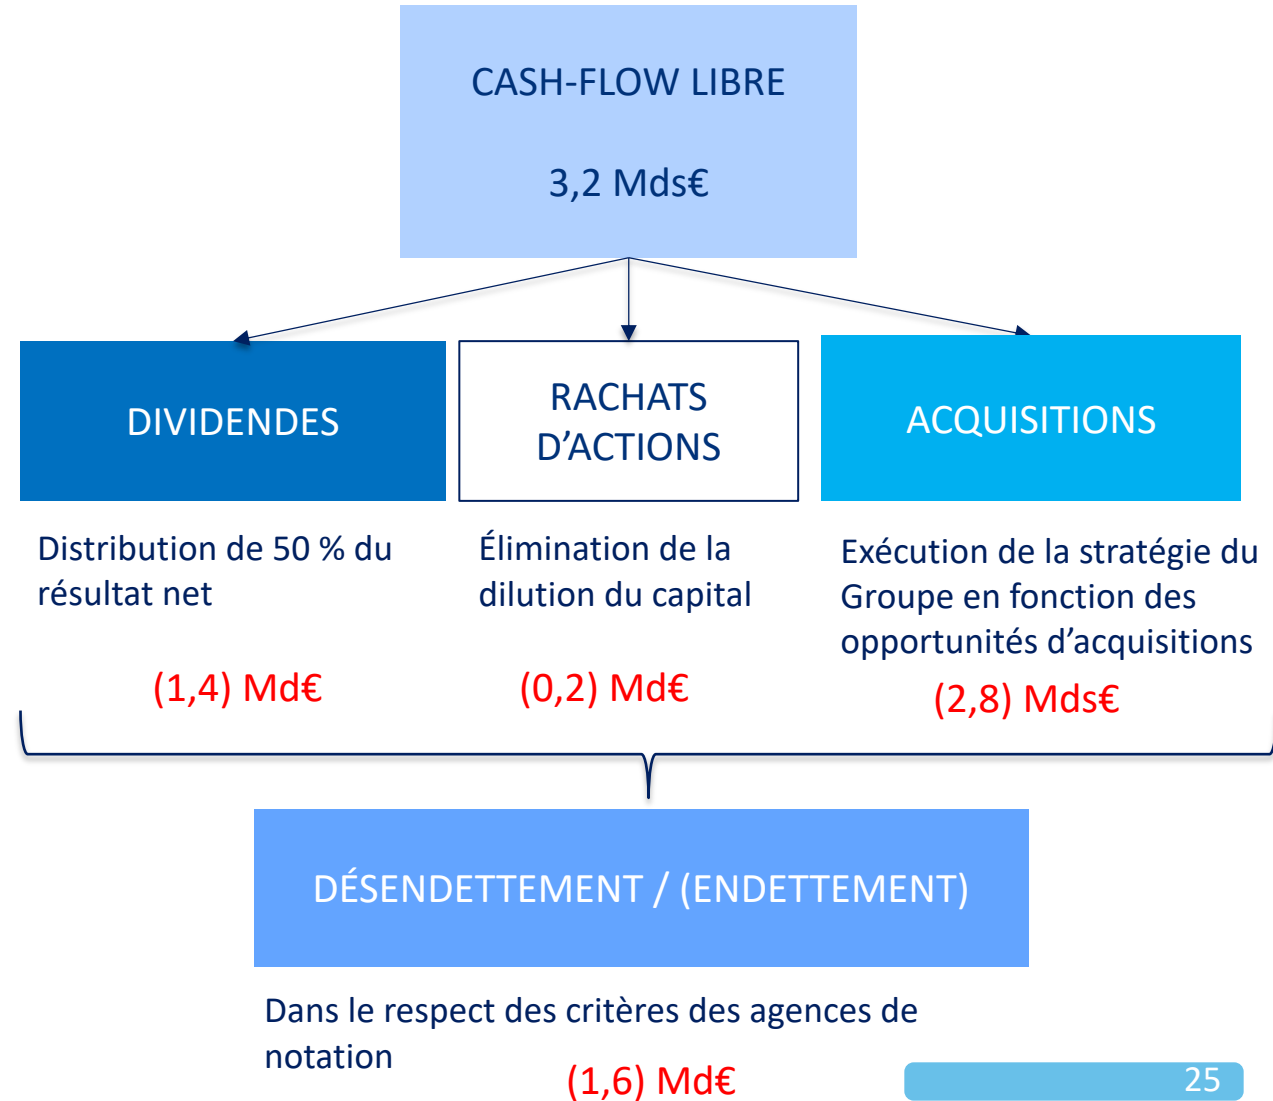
CASH-FLOW LIBRE

3,2 Mds€

DIVIDENDES

RACHATS D'ACTIONS

ACQUISITIONS

Distribution de 50 % du résultat net

(1,4) Md€

Élimination de la dilution du capital

(0,2) Md€

Exécution de la stratégie du Groupe en fonction des opportunités d'acquisitions

(2,8) Mds€

DÉSENDETTEMENT / (ENDETTEMENT)

Dans le respect des critères des agences de notation

(1,6) Md€

25